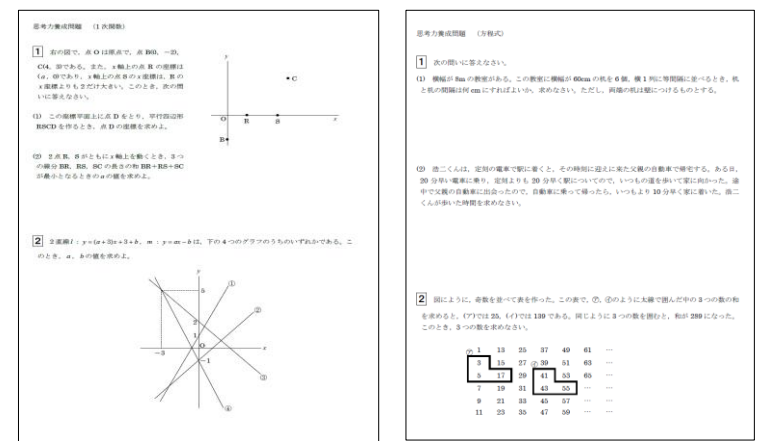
思考力養成問題　（1次関数）

1　右の図で，点 O は原点で，点 B(0，−3)，C(4，3)である。また，$x$ 軸上の点 R の座標は($a$，0)であり，$x$ 軸上の点 S の $x$ 座標は，R の $x$ 座標よりも 2 だけ大きい。このとき，次の問いに答えなさい。

(1)　この座標平面上に点 D をとり，平行四辺形 RSCD を作るとき，点 D の座標を求めよ。

(2)　2 点 R，S がともに $x$ 軸上を動くとき，3 つの線分 BR，RS，SC の長さの和 BR＋RS＋SC が最小となるときの $a$ の値を求めよ。

$y$
C
O　R　S　$x$
B

2　2 直線 $l$：$y=(a+3)x+3+b$，$m$：$y=ax-b$ は，下の 4 つのグラフのうちのいずれかである。このとき，$a$，$b$ の値を求めよ。

$y$
3
①
②
1
O
−3
$x$
③
④

思考力養成問題　（方程式）

1　次の問いに答えなさい。

(1)　横幅が 8m の教室がある。この教室に横幅が 60cm の机を 6 個，横 1 列に等間隔に並べるとき，机と机の間隔は何 cm にすればよいか，求めなさい。ただし，両端の机は壁につけるものとする。

(2)　浩二くんは，定刻の電車で駅に着くと，その時刻に迎えに来た父親の自動車で帰宅する。ある日，20 分早い電車に乗り，定刻よりも 20 分早く駅についたので，いつもの道を歩いて家に向かった。途中で父親の自動車に出会ったので，自動車に乗って帰ったら，いつもより 10 分早く家に着いた。浩二くんが歩いた時間を求めなさい。

2　図のように，奇数を並べて表を作った。この表で，㋐，㋑のように太線で囲んだ中の 3 つの数の和を求めると，(ア)では 25，(イ)では 130 である。同じように 3 つの数を囲むと，和が 280 になった。このとき，3 つの数を求めなさい。

| ㋐ 1 | 13 | 25 | 37 | 49 | 61 | … |
|---|---|---|---|---|---|---|
| 3 | 15 | 27 | ㋑ 39 | 51 | 63 | … |
| 5 | 17 | 29 | 41 | 53 | 65 | … |
| 7 | 19 | 31 | 43 | 55 | … | |
| 9 | 21 | 33 | 45 | 57 | … | |
| 11 | 23 | 35 | 47 | 59 | … | |